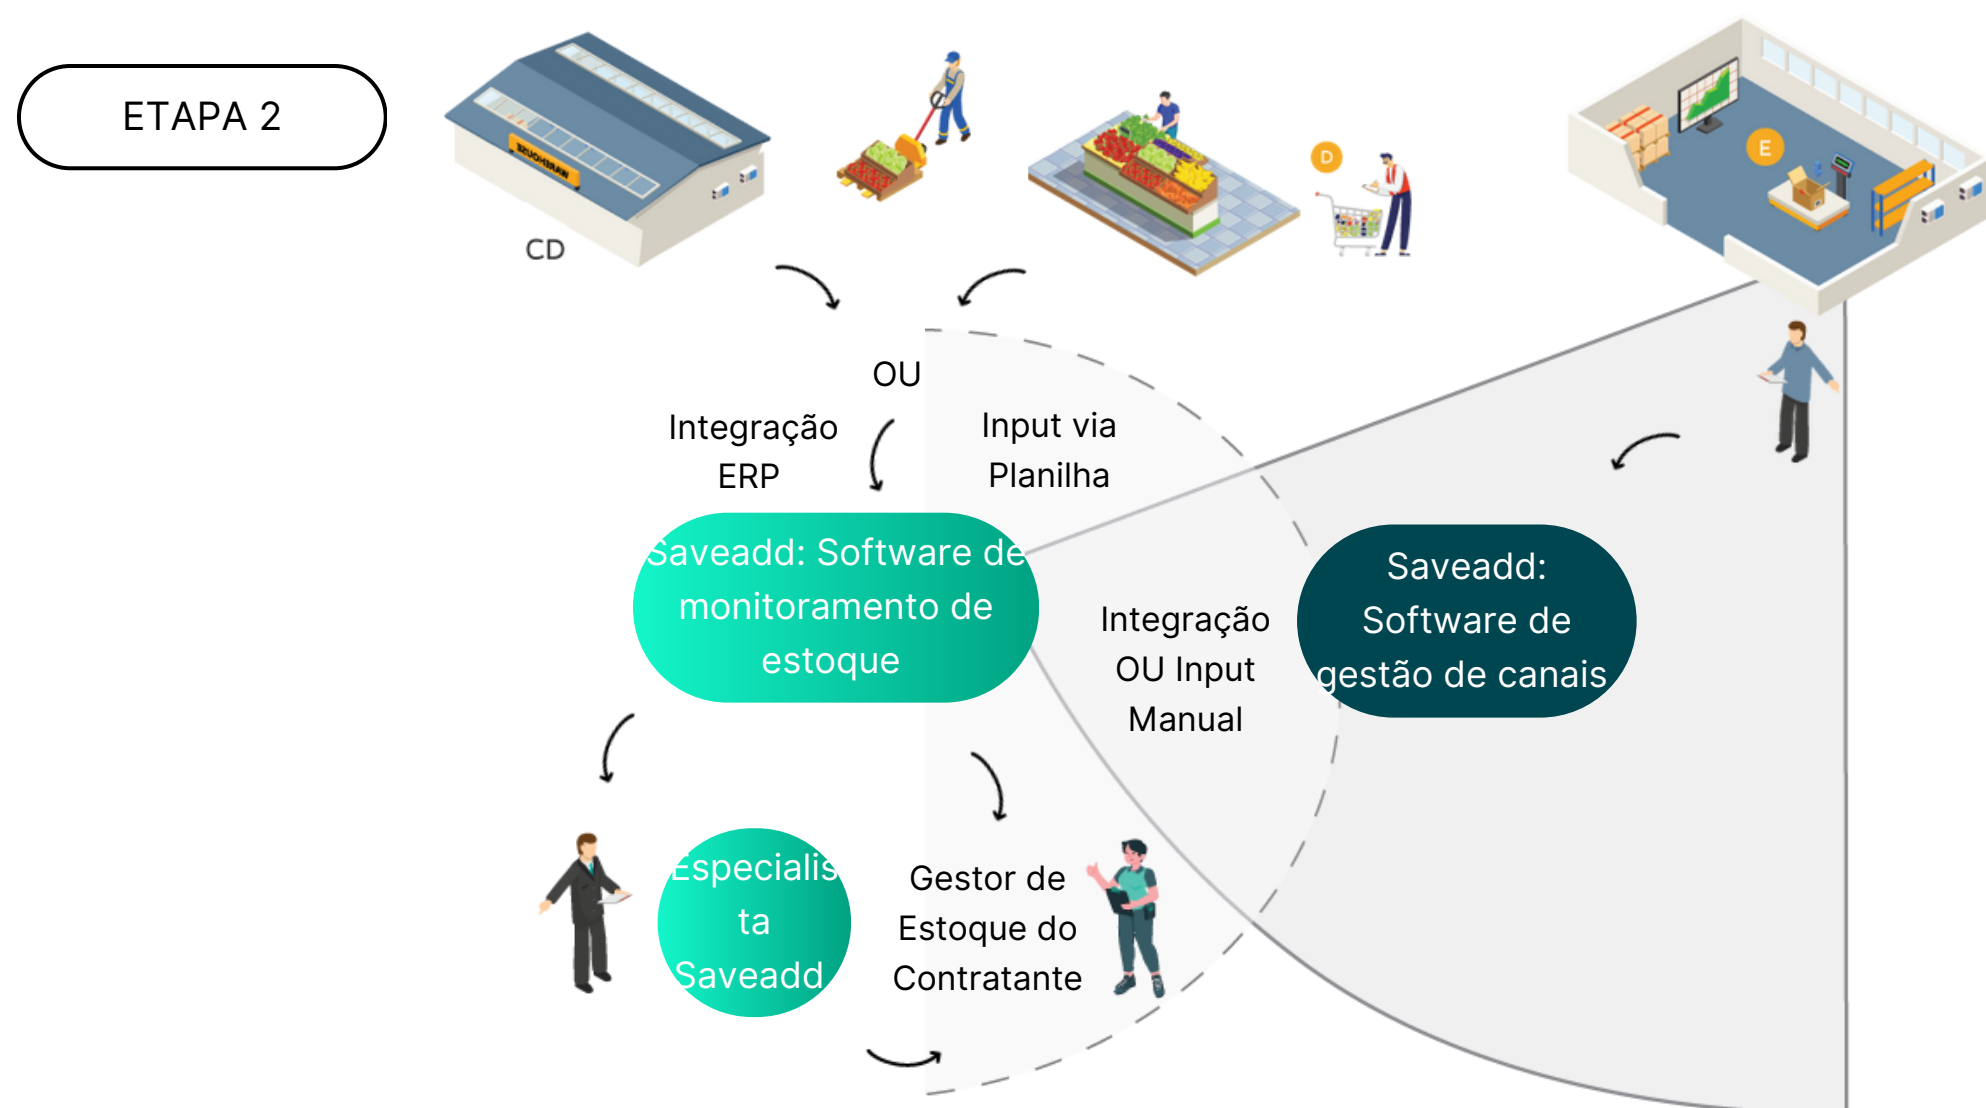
ETAPA 2

CD

D

E

OU

Integração ERP

Input via Planilha

Saveadd: Software de monitoramento de estoque

Integração OU Input Manual

Saveadd: Software de gestão de canais

Especialista Saveadd

Gestor de Estoque do Contratante